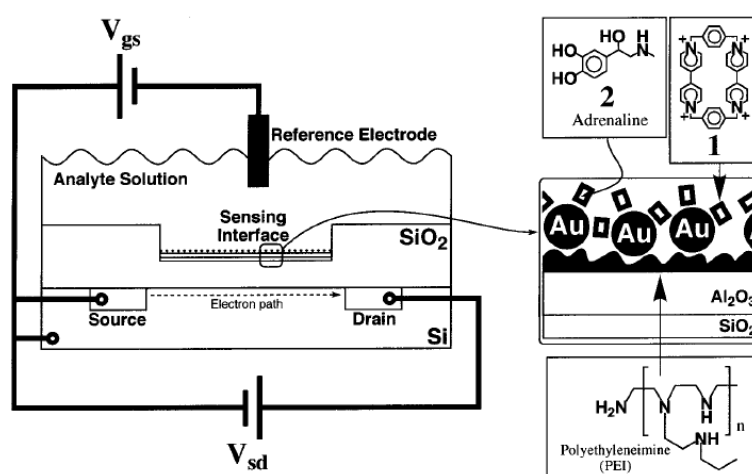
$V_{gs}$

Reference Electrode

Analyte Solution

Sensing Interface

$SiO_2$

Source

Electron path

Drain

Si

$V_{sd}$

HO HO HO H N

2

Adrenaline

N N N N

1

Au Au Au Au

$Al_2O_3$

$SiO_2$

$H_2N$ N H N n NH

Polyethyleneimine (PEI)